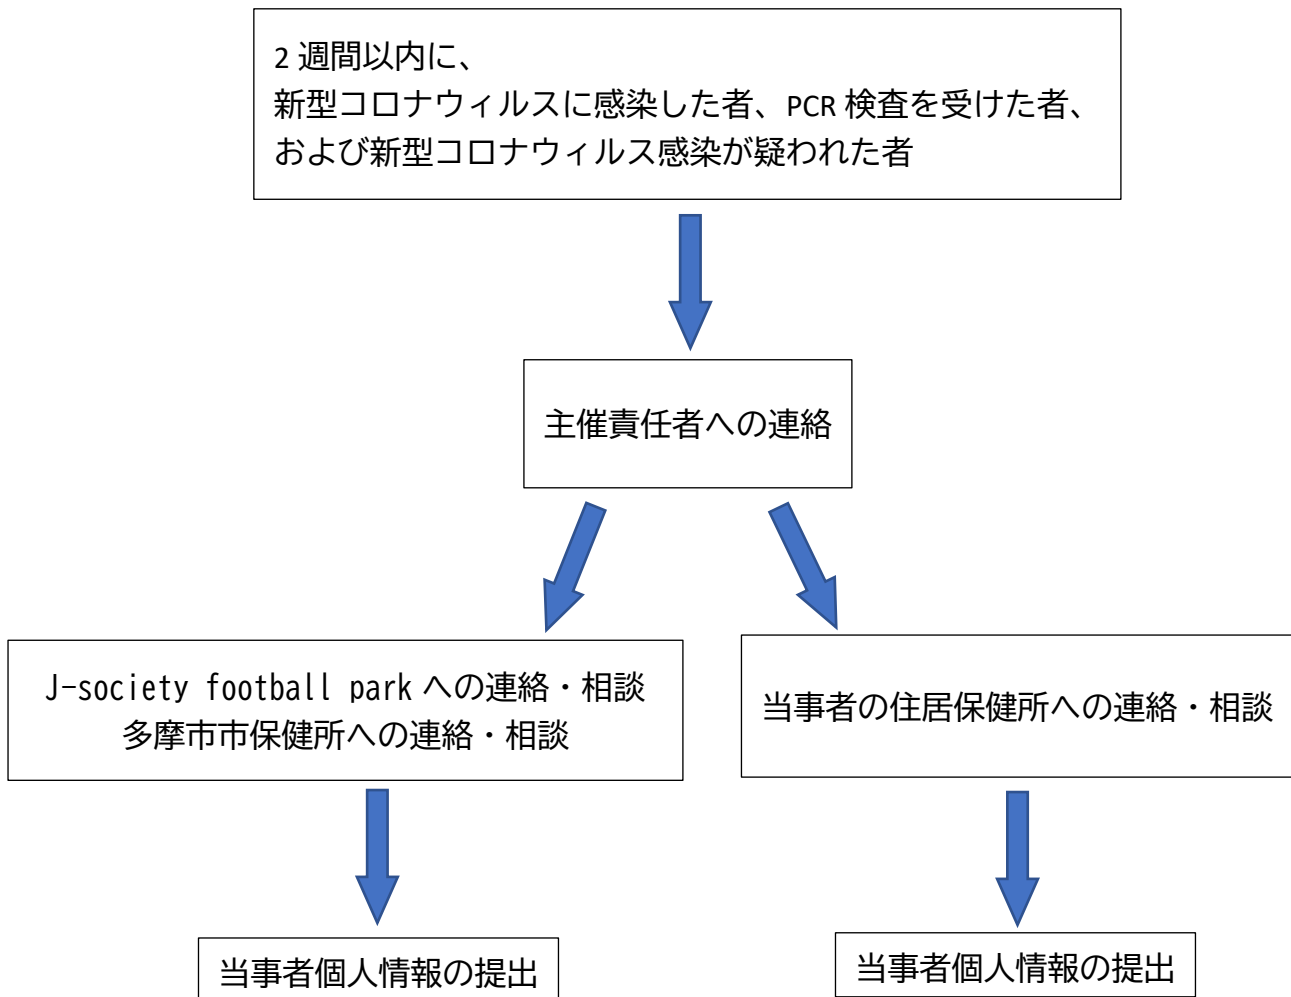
2 週間以内に、
新型コロナウィルスに感染した者、PCR 検査を受けた者、
および新型コロナウィルス感染が疑われた者

主催責任者への連絡

J-society football park への連絡・相談
多摩市市保健所への連絡・相談

当事者の住居保健所への連絡・相談

当事者個人情報の提出

当事者個人情報の提出